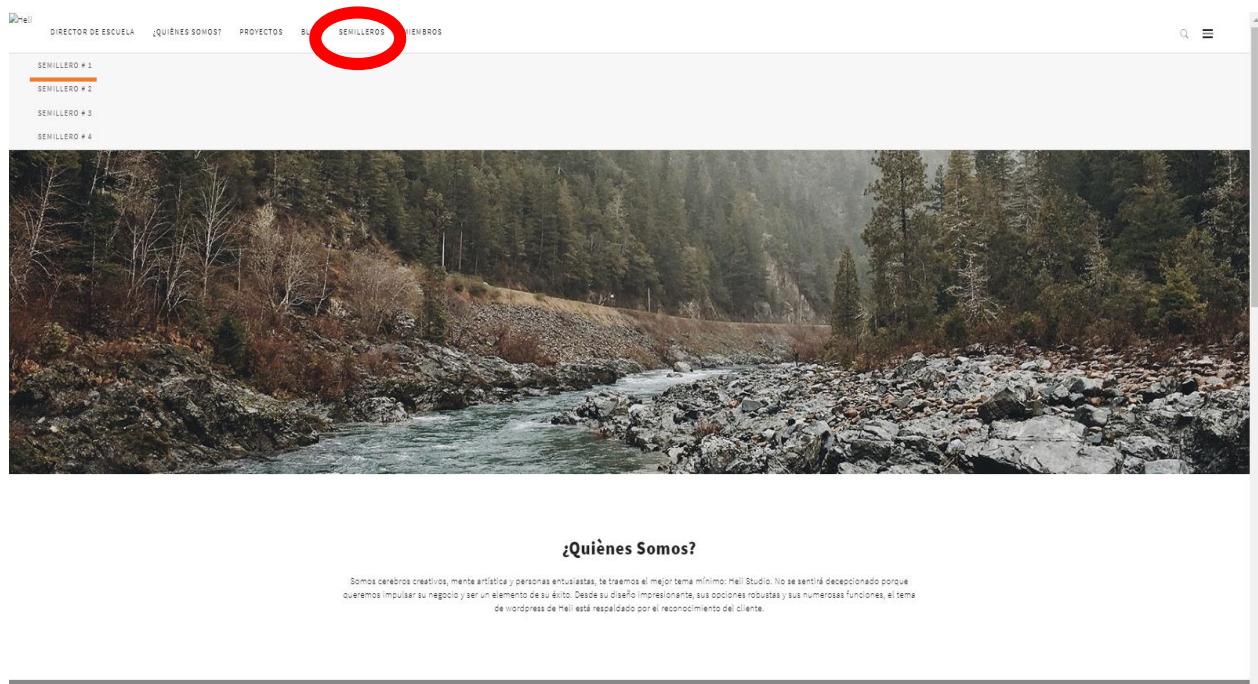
Hell

DIRECTOR DE ESCUELA ¿QUIÉNES SOMOS? PROYECTOS BL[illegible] SEMILLEROS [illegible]IEMBROS

SEMILLERO # 1
SEMILLERO # 2
SEMILLERO # 3
SEMILLERO # 4

¿Quiènes Somos?

Somos cerebros creativos, mente artística y personas entusiastas, te traemos el mejor tema mínimo: Hell Studio. No se sentirá decepcionado porque queremos impulsar su negocio y ser un elemento de su éxito. Desde su diseño impresionante, sus opciones robustas y sus numerosas funciones, el tema de wordpress de Hell está respaldado por el reconocimiento del cliente.